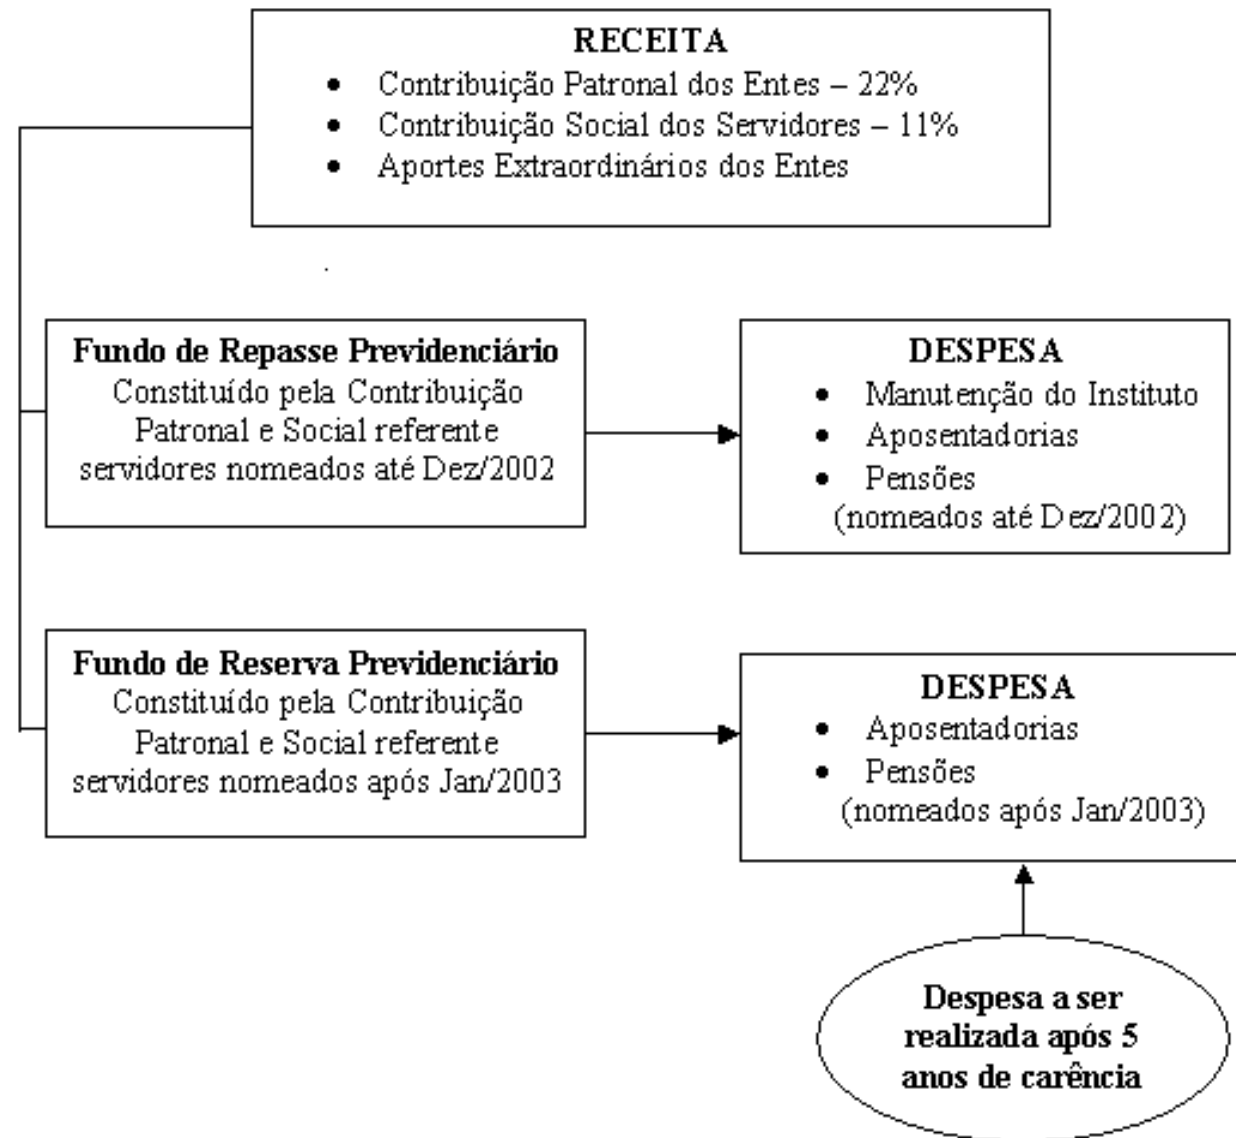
RECEITA
- Contribuição Patronal dos Entes – 22%
- Contribuição Social dos Servidores – 11%
- Aportes Extraordinários dos Entes

Fundo de Repasse Previdenciário
Constituído pela Contribuição Patronal e Social referente servidores nomeados até Dez/2002

DESPESA
- Manutenção do Instituto
- Aposentadorias
- Pensões
(nomeados até Dez/2002)

Fundo de Reserva Previdenciário
Constituído pela Contribuição Patronal e Social referente servidores nomeados após Jan/2003

DESPESA
- Aposentadorias
- Pensões
(nomeados após Jan/2003)

Despesa a ser realizada após 5 anos de carência